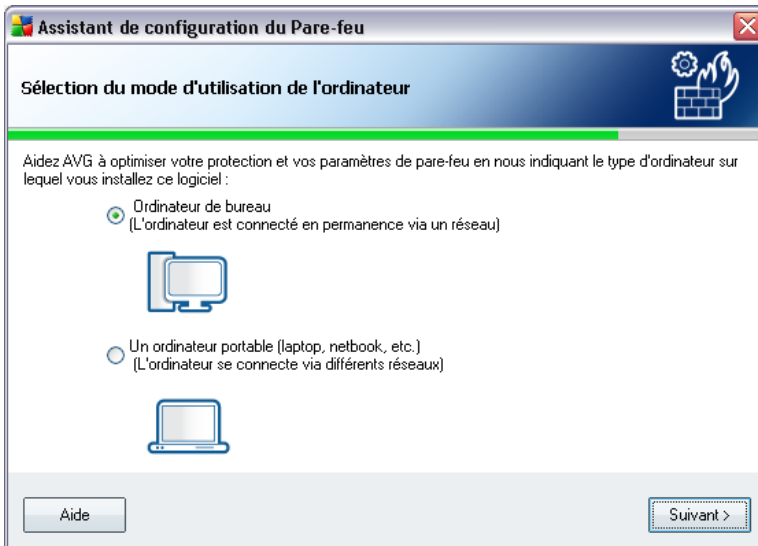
Assistant de configuration du Pare-feu

Sélection du mode d'utilisation de l'ordinateur

Aidez AVG à optimiser votre protection et vos paramètres de pare-feu en nous indiquant le type d'ordinateur sur lequel vous installez ce logiciel :

Ordinateur de bureau
(L'ordinateur est connecté en permanence via un réseau)

Un ordinateur portable (laptop, netbook, etc.)
(L'ordinateur se connecte via différents réseaux)

Aide

Suivant >